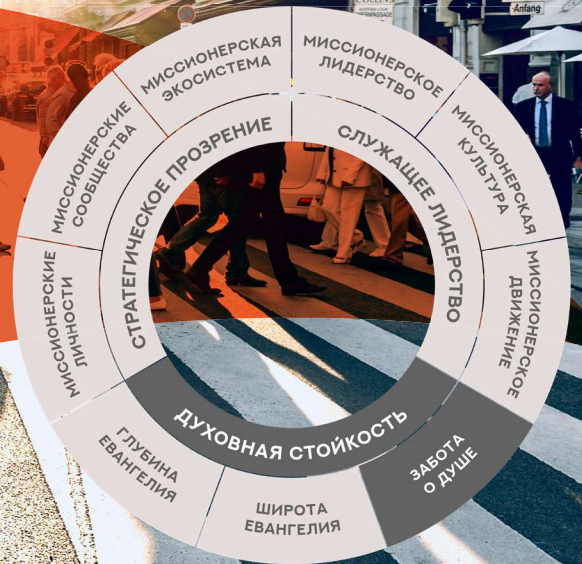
МИССИОНЕРСКАЯ ЭКОСИСТЕМА

МИССИОНЕРСКОЕ ЛИДЕРСТВО

МИССИОНЕРСКАЯ КУЛЬТУРА

МИССИОНЕРСКОЕ ДВИЖЕНИЕ

ЗАБОТА О ДУШЕ

ШИРОТА ЕВАНГЕЛИЯ

ГЛУБИНА ЕВАНГЕЛИЯ

МИССИОНЕРСКИЕ ЛИЧНОСТИ

МИССИОНЕРСКИЕ СООБЩЕСТВА

СТРАТЕГИЧЕСКОЕ ПРОЗРЕНИЕ

СЛУЖАЩЕЕ ЛИДЕРСТВО

ДУХОВНАЯ СТОЙКОСТЬ

Anfang